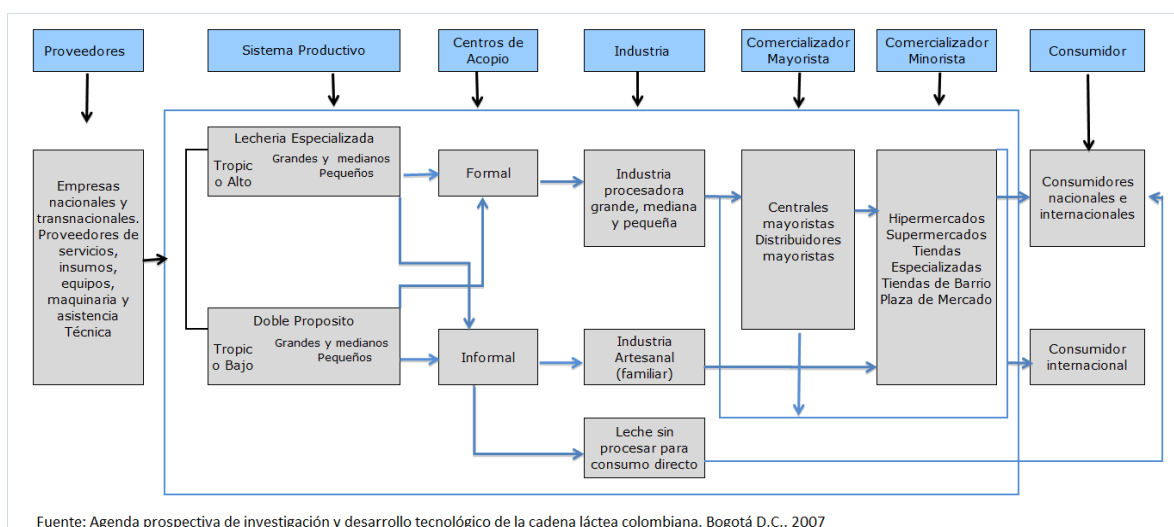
Proveedores

Sistema Productivo

Centros de Acopio

Industria

Comercializador Mayorista

Comercializador Minorista

Consumidor

Empresas nacionales y transnacionales. Proveedores de servicios, insumos, equipos, maquinaria y asistencia Técnica

Lecheria Especializada
Tropic o Alto
Grandes y medianos
Pequeños

Doble Proposito
Tropic o Bajo
Grandes y medianos
Pequeños

Formal

Informal

Industria procesadora grande, mediana y pequeña

Industria Artesanal (familiar)

Leche sin procesar para consumo directo

Centrales mayoristas Distribuidores mayoristas

Hipermercados Supermercados Tiendas Especializadas Tiendas de Barrio Plaza de Mercado

Consumidores nacionales e internacionales

Consumidor internacional

Fuente: Agenda prospectiva de investigación y desarrollo tecnológico de la cadena láctea colombiana. Bogotá D.C., 2007